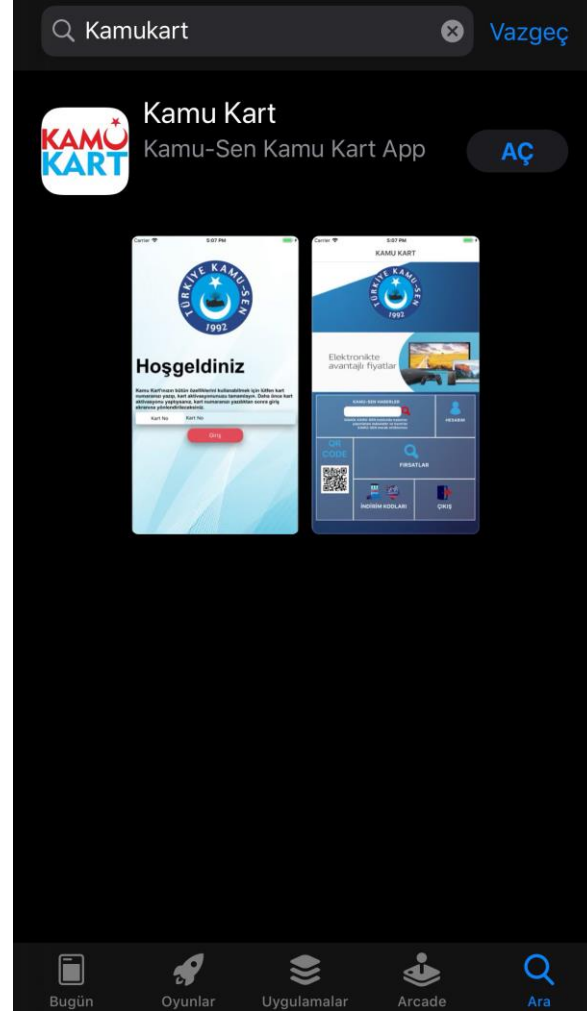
Kamukart

Vazgeç

KAMU KART

Kamu Kart

Kamu-Sen Kamu Kart App

AÇ

Carrier 5:07 PM

TÜRKİYE KAMU-SEN 1992

Hoşgeldiniz

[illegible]

Kart No

Kart No

Giriş

Carrier 5:07 PM

KAMU KART

TÜRKİYE KAMU-SEN 1992

Elektronikte avantajlı fiyatlar

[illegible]

HESABIM

QR CODE

FIRSATLAR

İNDİRİM KODLARI

ÇIKIŞ

Bugün

Oyunlar

Uygulamalar

Arcade

Ara